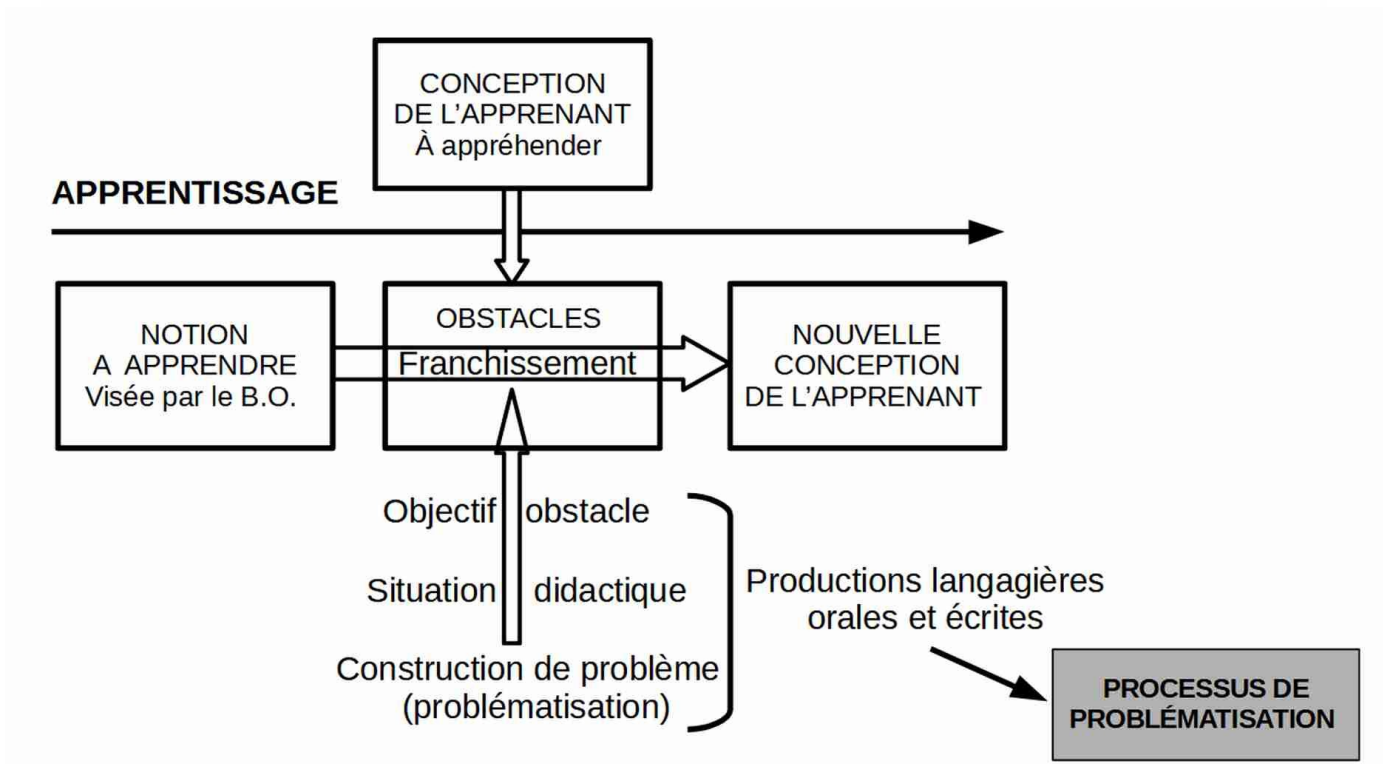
CONCEPTION DE L'APPRENANT À appréhender

APPRENTISSAGE

NOTION A APPRENDRE Visée par le B.O.

OBSTACLES
Franchissement

NOUVELLE CONCEPTION DE L'APPRENANT

Objectif obstacle

Situation didactique

Construction de problème (problématisation)

Productions langagières orales et écrites

PROCESSUS DE PROBLÉMATISATION